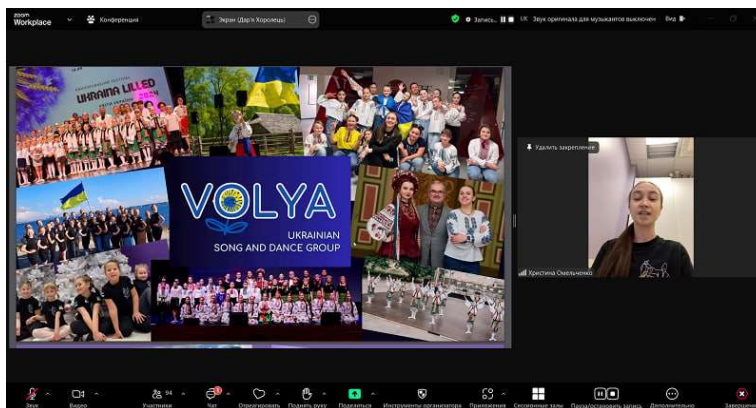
zoom Workplace

Конференция

Экран (Дар'я Хорошець)

Запись... UK Звук оригинала для музыкантов выключен Вид

UKRAINA LILLED

VOLYA
UKRAINIAN
SONG AND DANCE GROUP

Удалить закрепление

Христина Омельченко

Звук
Видео
94
Участники
1
Чат
Отреагировать
Поднять руку
Поделиться
Инструменты организатора
Приложения
Сессионные залы
Пауза/остановить запись
Дополнительно
Завершить